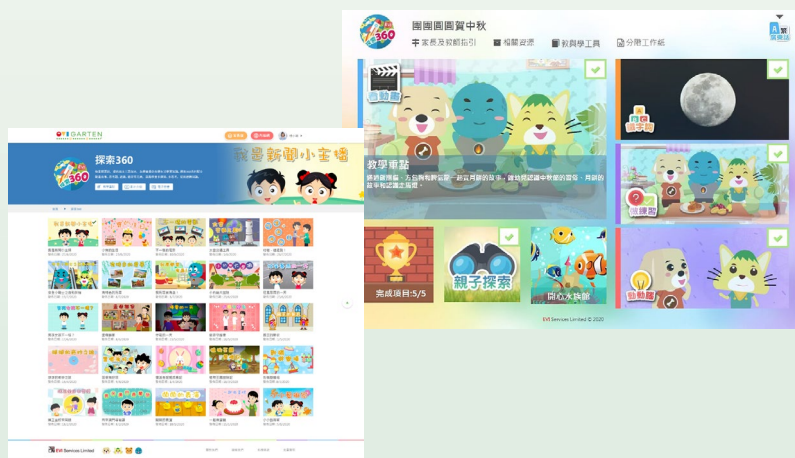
團團圓圓賀中秋

家長及教師指引

相關資源

教與學工具

分層工作紙

A 繁

教學重點

完成項目:5/5

親子探索

開心水族館

EVI Services Limited © 2020

GARTEN

探索360

我是新聞小主播

EVI Services Limited